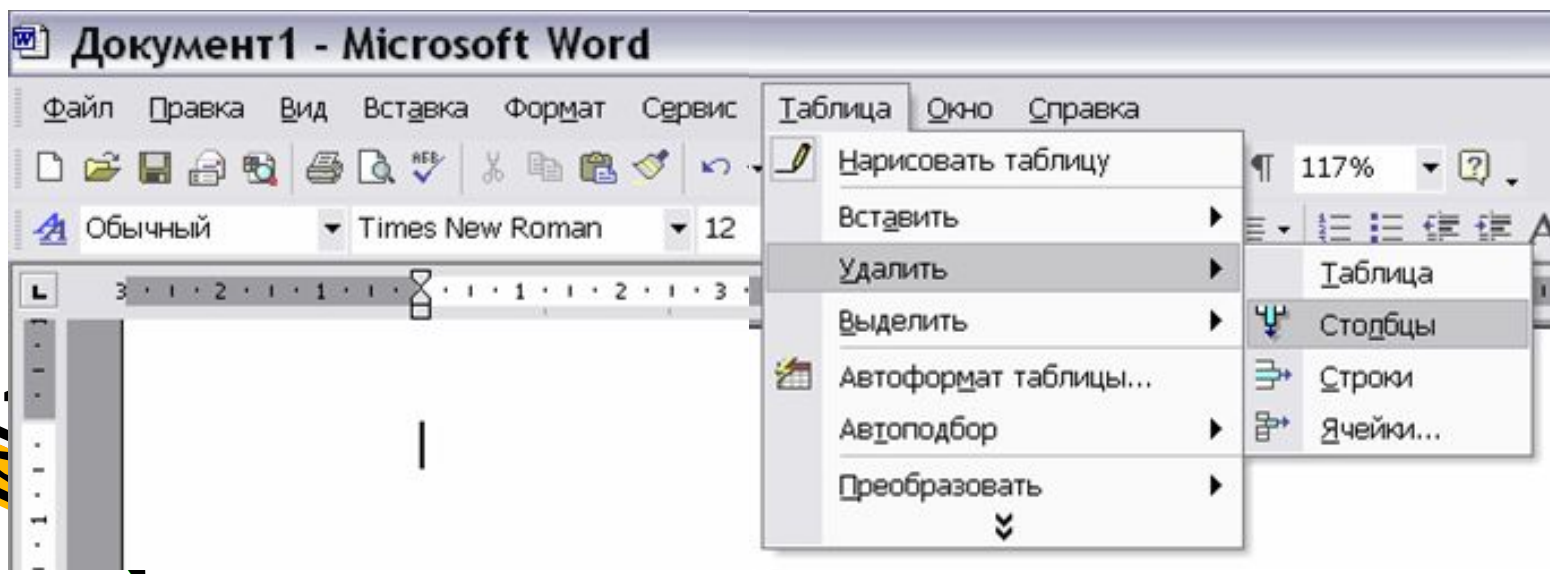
Документ1 - Microsoft Word

Файл Правка Вид Вставка Формат Сервис Таблица Окно Справка

¶ 117%

Обычный Times New Roman 12

3 · 2 · 1 · 1 · 2 · 3

Нарисовать таблицу
Вставить
Удалить
Выделить
Автоформат таблицы...
Автоподбор
Преобразовать

Таблица
Столбцы
Строки
Ячейки...